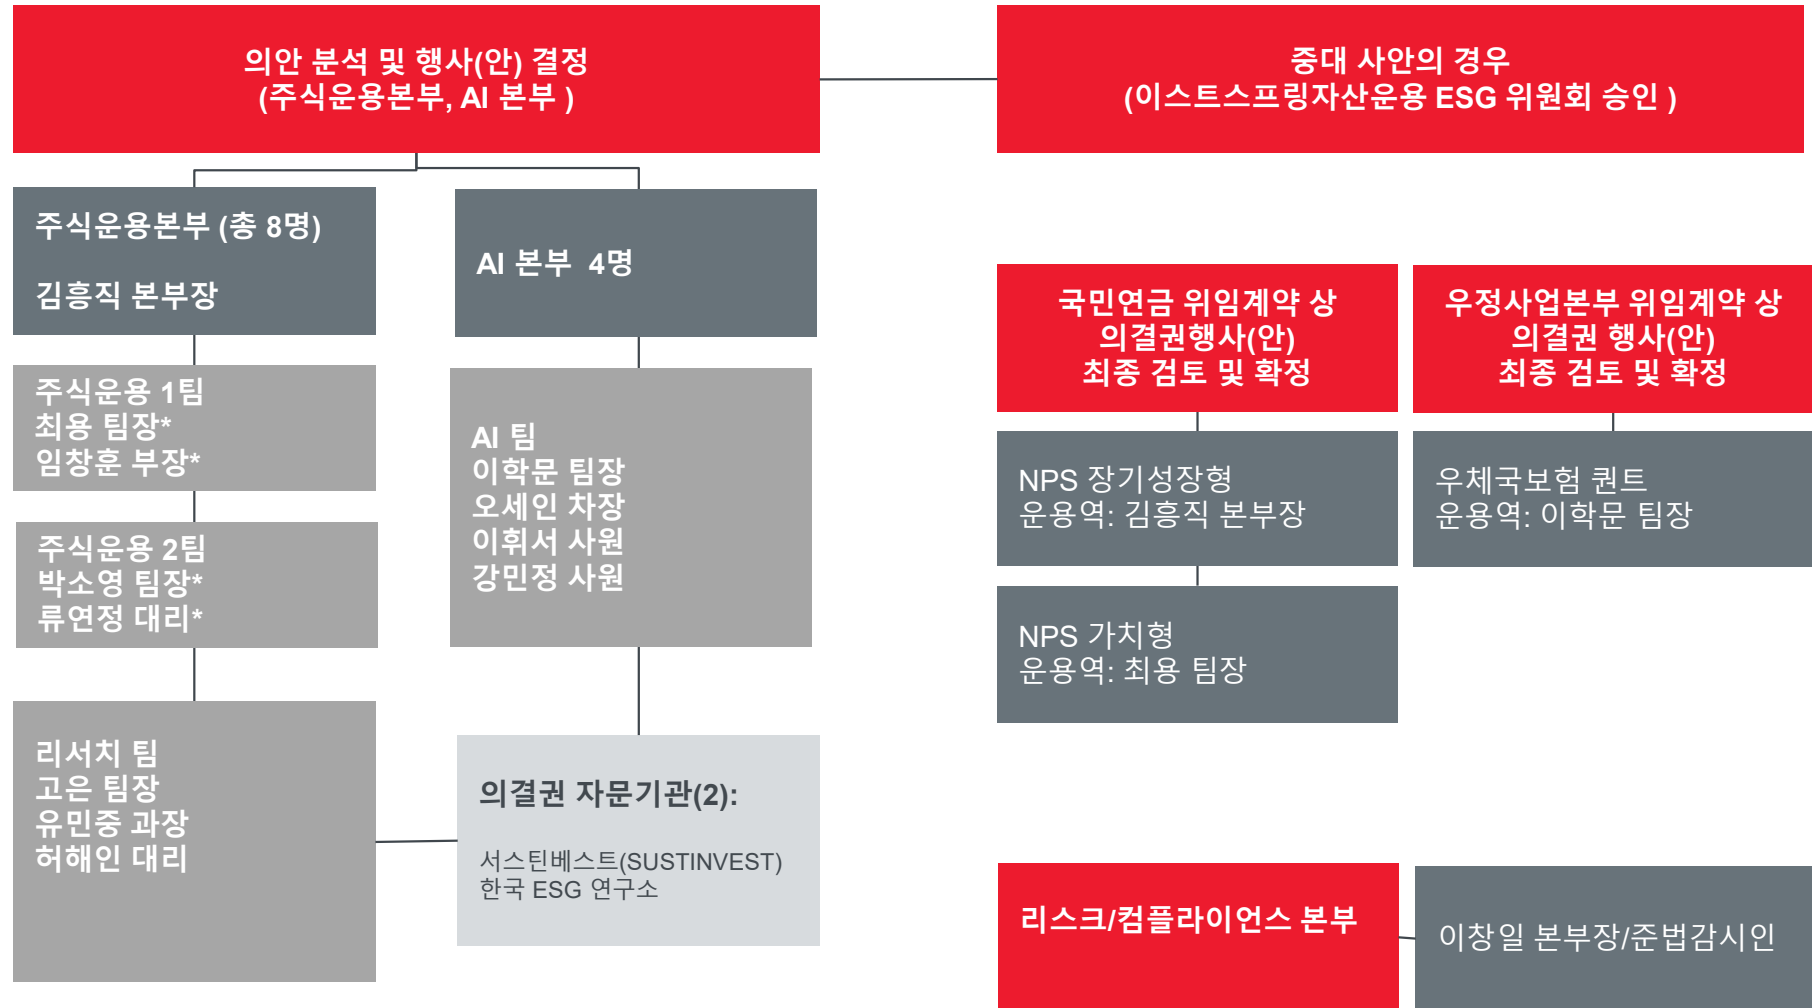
의안 분석 및 행사(안) 결정
(주식운용본부, AI 본부 )

중대 사안의 경우
(이스트스프링자산운용 ESG 위원회 승인 )

주식운용본부 (총 8명)

김흥직 본부장

AI 본부 4명

국민연금 위임계약 상
의결권행사(안)
최종 검토 및 확정

우정사업본부 위임계약 상
의결권 행사(안)
최종 검토 및 확정

주식운용 1팀
최용 팀장*
임창훈 부장*

AI 팀
이학문 팀장
오세인 차장
이휘서 사원
강민정 사원

NPS 장기성장형
운용역: 김흥직 본부장

우체국보험 퀀트
운용역: 이학문 팀장

주식운용 2팀
박소영 팀장*
류연정 대리*

NPS 가치형
운용역: 최용 팀장

리서치 팀
고은 팀장
유민중 과장
허해인 대리

의결권 자문기관(2):

서스틴베스트(SUSTINVEST)
한국 ESG 연구소

리스크/컴플라이언스 본부

이창일 본부장/준법감시인